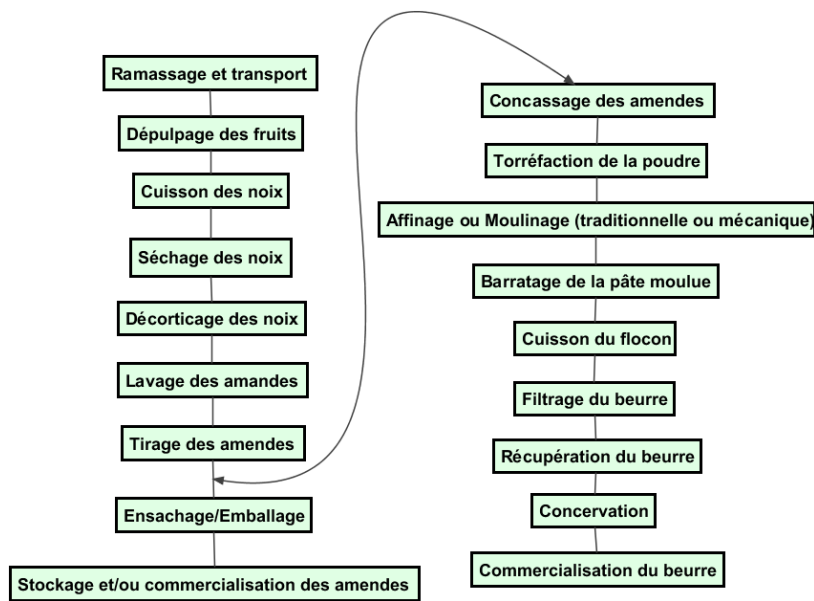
Ramassage et transport

Dépulpage des fruits

Cuisson des noix

Séchage des noix

Décorticage des noix

Lavage des amandes

Tirage des amendes

Ensachage/Emballage

Stockage et/ou commercialisation des amendes

Concassage des amendes

Torréfaction de la poudre

Affinage ou Moulinage (traditionnelle ou mécanique)

Barratage de la pâte moulue

Cuisson du flocon

Filtrage du beurre

Récupération du beurre

Concervation

Commercialisation du beurre